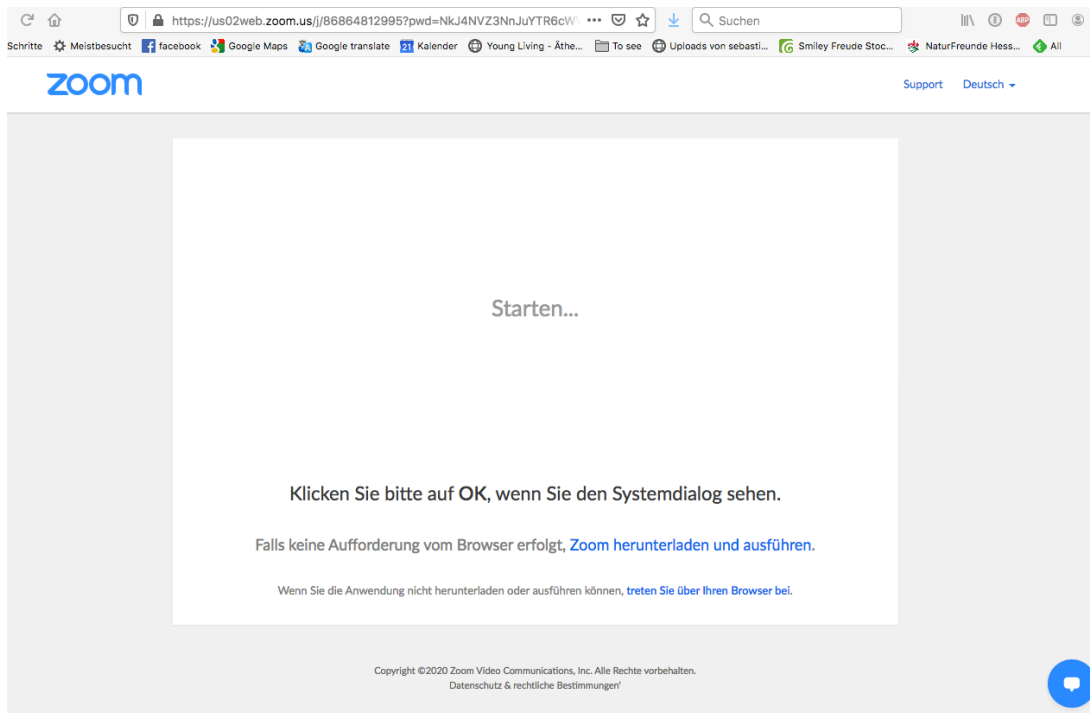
https://us02web.zoom.us/j/86864812995?pwd=NkJ4NVZ3NnJuYTR6cW

Suchen

Schritte Meistbesucht facebook Google Maps Google translate 21 Kalender Young Living - Äthe... To see Uploads von sebasti... Smiley Freude Stoc... NaturFreunde Hess... All

zoom

Support Deutsch

Starten...

Klicken Sie bitte auf OK, wenn Sie den Systemdialog sehen.

Falls keine Aufforderung vom Browser erfolgt, Zoom herunterladen und ausführen.

Wenn Sie die Anwendung nicht herunterladen oder ausführen können, treten Sie über Ihren Browser bei.

Copyright ©2020 Zoom Video Communications, Inc. Alle Rechte vorbehalten.
Datenschutz & rechtliche Bestimmungen'